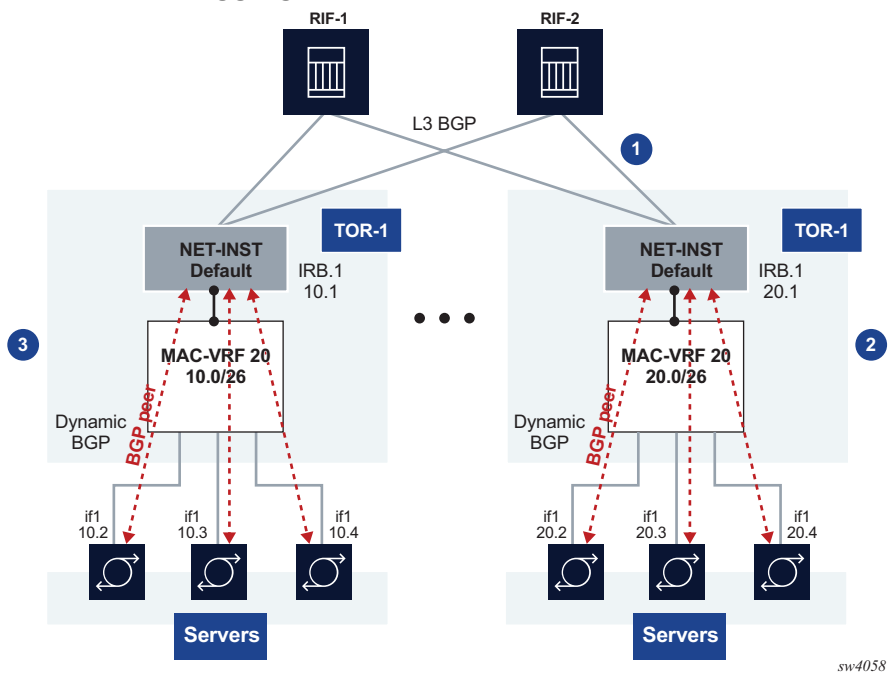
RIF-1

RIF-2

L3 BGP

1

TOR-1

NET-INST Default

IRB.1 10.1

3

MAC-VRF 20 10.0/26

Dynamic BGP

BGP peer

if1 10.2

if1 10.3

if1 10.4

Servers

TOR-1

NET-INST Default

IRB.1 20.1

2

MAC-VRF 20 20.0/26

Dynamic BGP

BGP peer

if1 20.2

if1 20.3

if1 20.4

Servers

sw4058